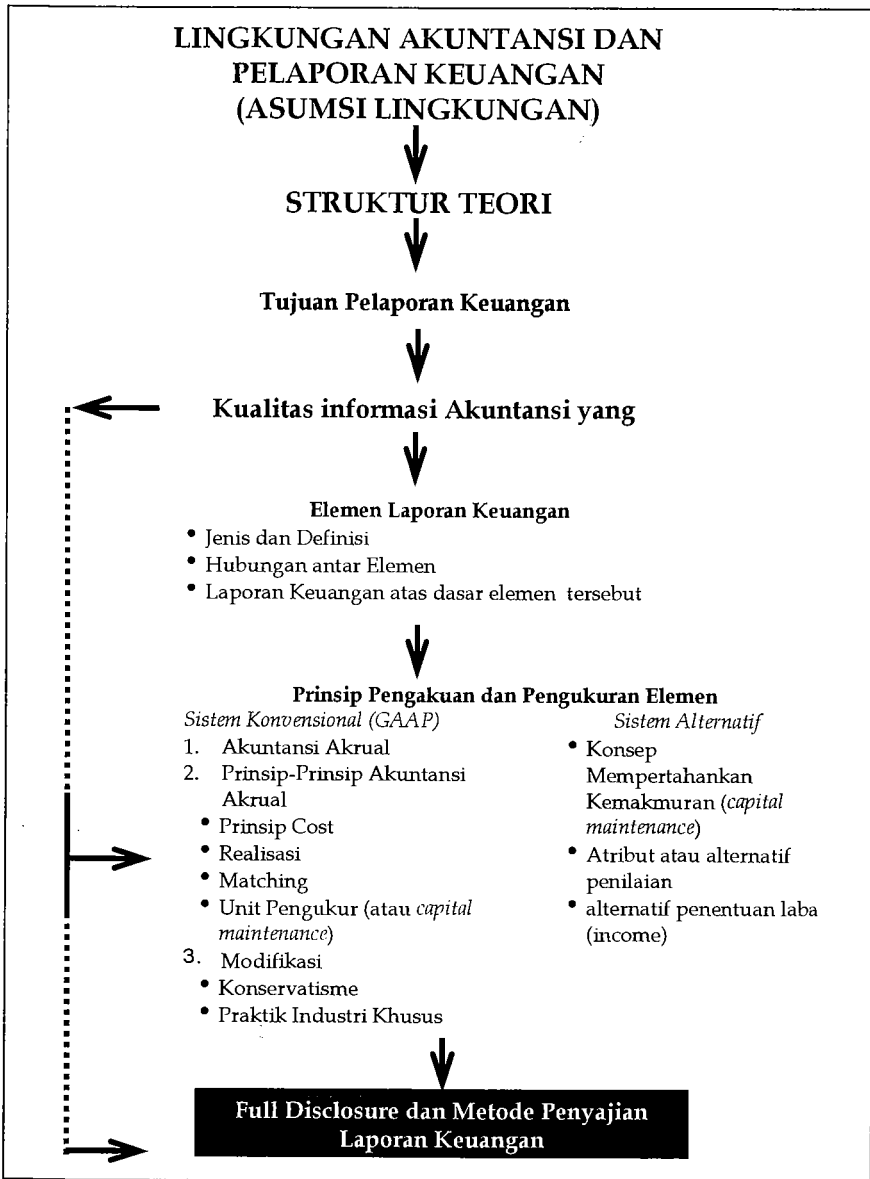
LINGKUNGAN AKUNTANSI DAN PELAPORAN KEUANGAN (ASUMSI LINGKUNGAN)

STRUKTUR TEORI

Tujuan Pelaporan Keuangan

Kualitas informasi Akuntansi yang

Elemen Laporan Keuangan
• Jenis dan Definisi
• Hubungan antar Elemen
• Laporan Keuangan atas dasar elemen tersebut

Prinsip Pengakuan dan Pengukuran Elemen

*Sistem Konvensional (GAAP)*
1. Akuntansi Akrual
2. Prinsip-Prinsip Akuntansi Akrual
• Prinsip Cost
• Realisasi
• Matching
• Unit Pengukur (atau *capital maintenance*)
3. Modifikasi
• Konservatisme
• Praktik Industri Khusus

*Sistem Alternatif*
• Konsep Mempertahankan Kemakmuran (*capital maintenance*)
• Atribut atau alternatif penilaian
• alternatif penentuan laba (income)

Full Disclosure dan Metode Penyajian Laporan Keuangan